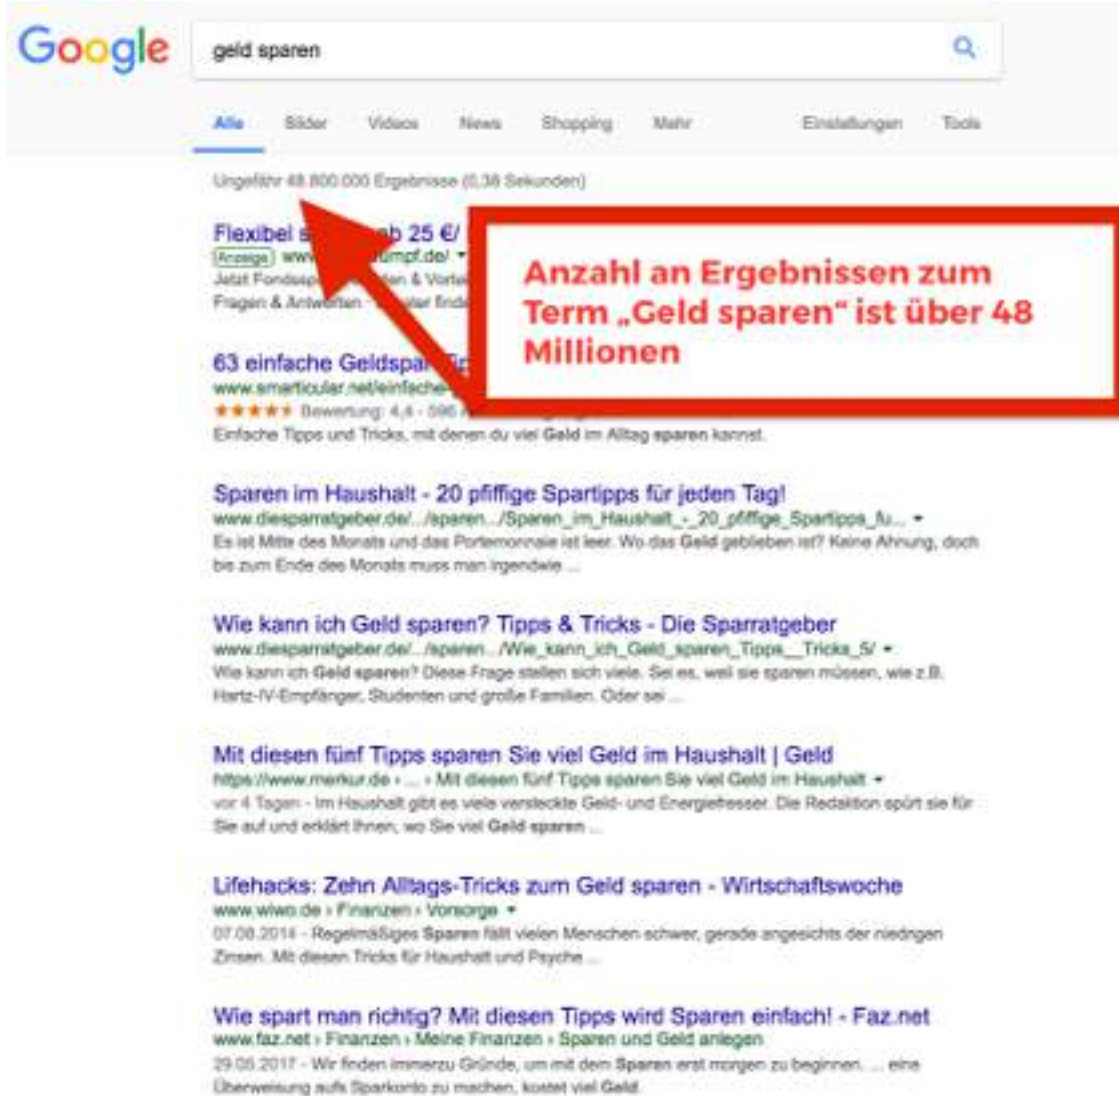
Google

geld sparen

Alle Bilder Videos News Shopping Mehr Einstellungen Tools

Ungefähr 48.800.000 Ergebnisse (0,38 Sekunden)

Flexibel s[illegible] ab 25 €/ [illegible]
Anzeige www.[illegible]umpf.de/
Jetzt Fondssp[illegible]en & Vorte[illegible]
Fragen & Antw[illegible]rten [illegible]ler finde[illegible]

Anzahl an Ergebnissen zum Term „Geld sparen" ist über 48 Millionen

63 einfache Geldspa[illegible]
www.smarticular.net/einfache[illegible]
★★★★★ Bewertung: 4,4 - 596 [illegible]
Einfache Tipps und Tricks, mit denen du viel Geld im Alltag sparen kannst.

Sparen im Haushalt - 20 pfiffige Spartipps für jeden Tag!
www.diesparratgeber.de/.../sparen.../Sparen_im_Haushalt_-_20_pfiffige_Spartipps_fu...
Es ist Mitte des Monats und das Portemonnaie ist leer. Wo das Geld geblieben ist? Keine Ahnung, doch bis zum Ende des Monats muss man irgendwie ...

Wie kann ich Geld sparen? Tipps & Tricks - Die Sparratgeber
www.diesparratgeber.de/.../sparen.../Wie_kann_ich_Geld_sparen_Tipps__Tricks_5/
Wie kann ich Geld sparen? Diese Frage stellen sich viele. Sei es, weil sie sparen müssen, wie z.B. Hartz-IV-Empfänger, Studenten und große Familien. Oder sei ...

Mit diesen fünf Tipps sparen Sie viel Geld im Haushalt | Geld
https://www.merkur.de › ... › Mit diesen fünf Tipps sparen Sie viel Geld im Haushalt
vor 4 Tagen - Im Haushalt gibt es viele versteckte Geld- und Energiefresser. Die Redaktion spürt sie für Sie auf und erklärt Ihnen, wo Sie viel Geld sparen ...

Lifehacks: Zehn Alltags-Tricks zum Geld sparen - Wirtschaftswoche
www.wiwo.de › Finanzen › Vorsorge
07.08.2014 - Regelmäßiges Sparen fällt vielen Menschen schwer, gerade angesichts der niedrigen Zinsen. Mit diesen Tricks für Haushalt und Psyche ...

Wie spart man richtig? Mit diesen Tipps wird Sparen einfach! - Faz.net
www.faz.net › Finanzen › Meine Finanzen › Sparen und Geld anlegen
29.05.2017 - Wir finden immerzu Gründe, um mit dem Sparen erst morgen zu beginnen. ... eine Überweisung aufs Sparkonto zu machen, kostet viel Geld.